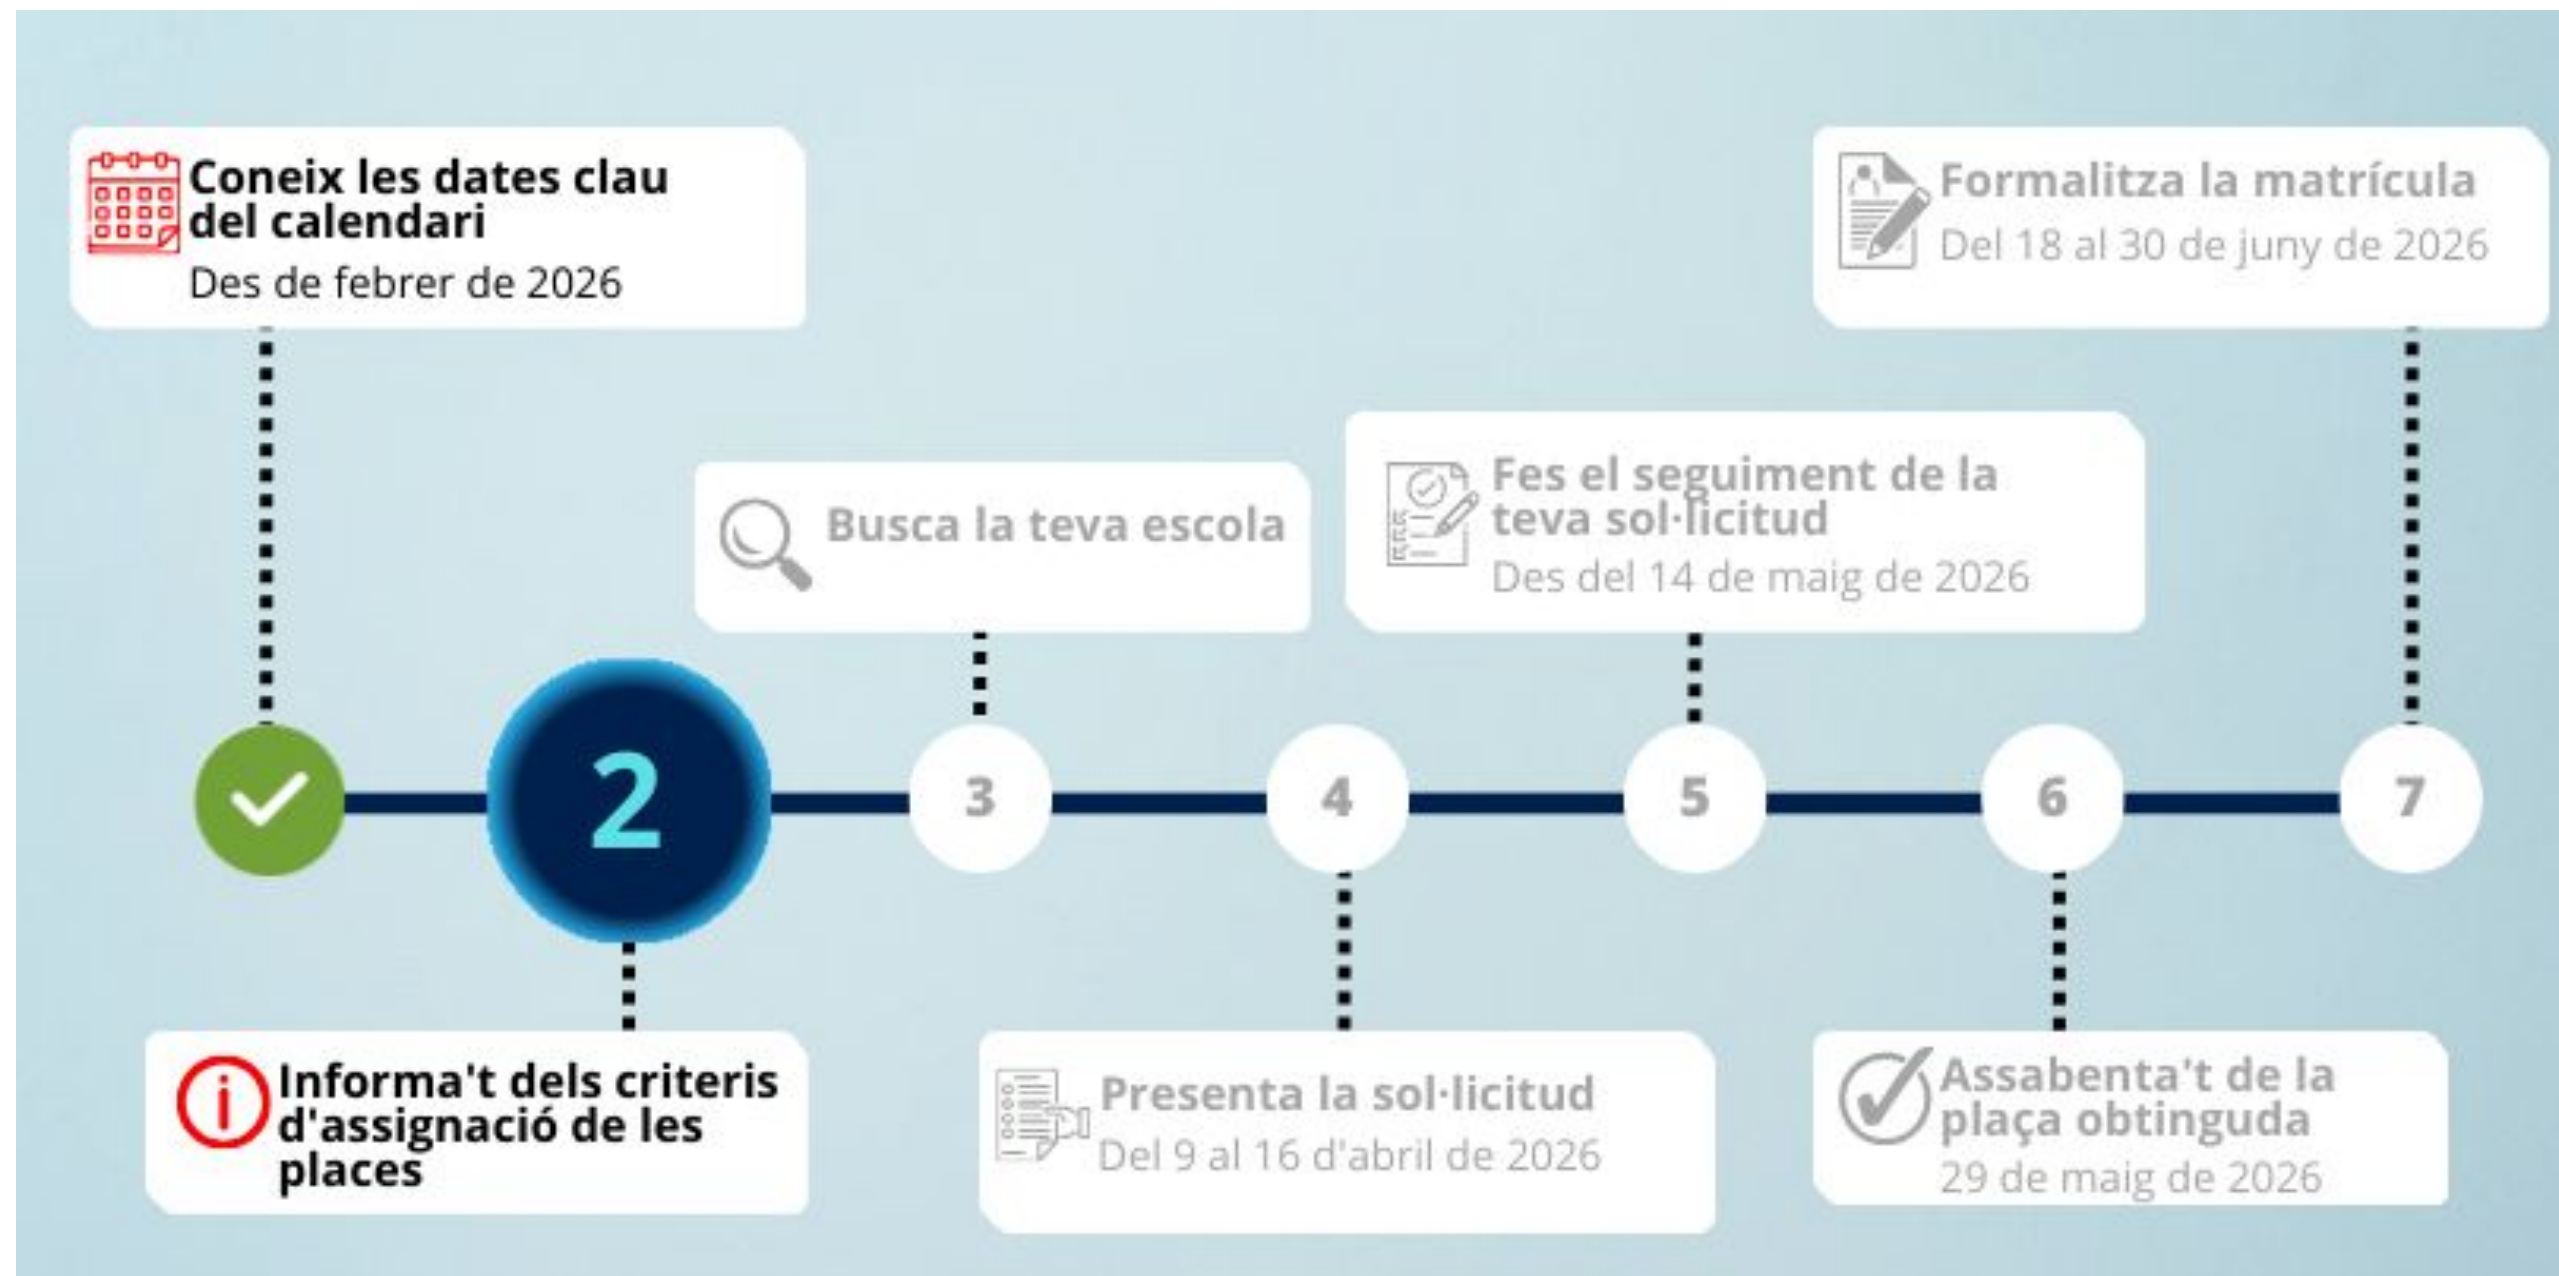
Coneix les dates clau del calendari
Des de febrer de 2026

Formalitza la matrícula
Del 18 al 30 de juny de 2026

Busca la teva escola

Fes el seguiment de la teva sol·licitud
Des del 14 de maig de 2026

2 3 4 5 6 7

Informa't dels criteris d'assignació de les places

Presenta la sol·licitud
Del 9 al 16 d'abril de 2026

Assabenta't de la plaça obtinguda
29 de maig de 2026